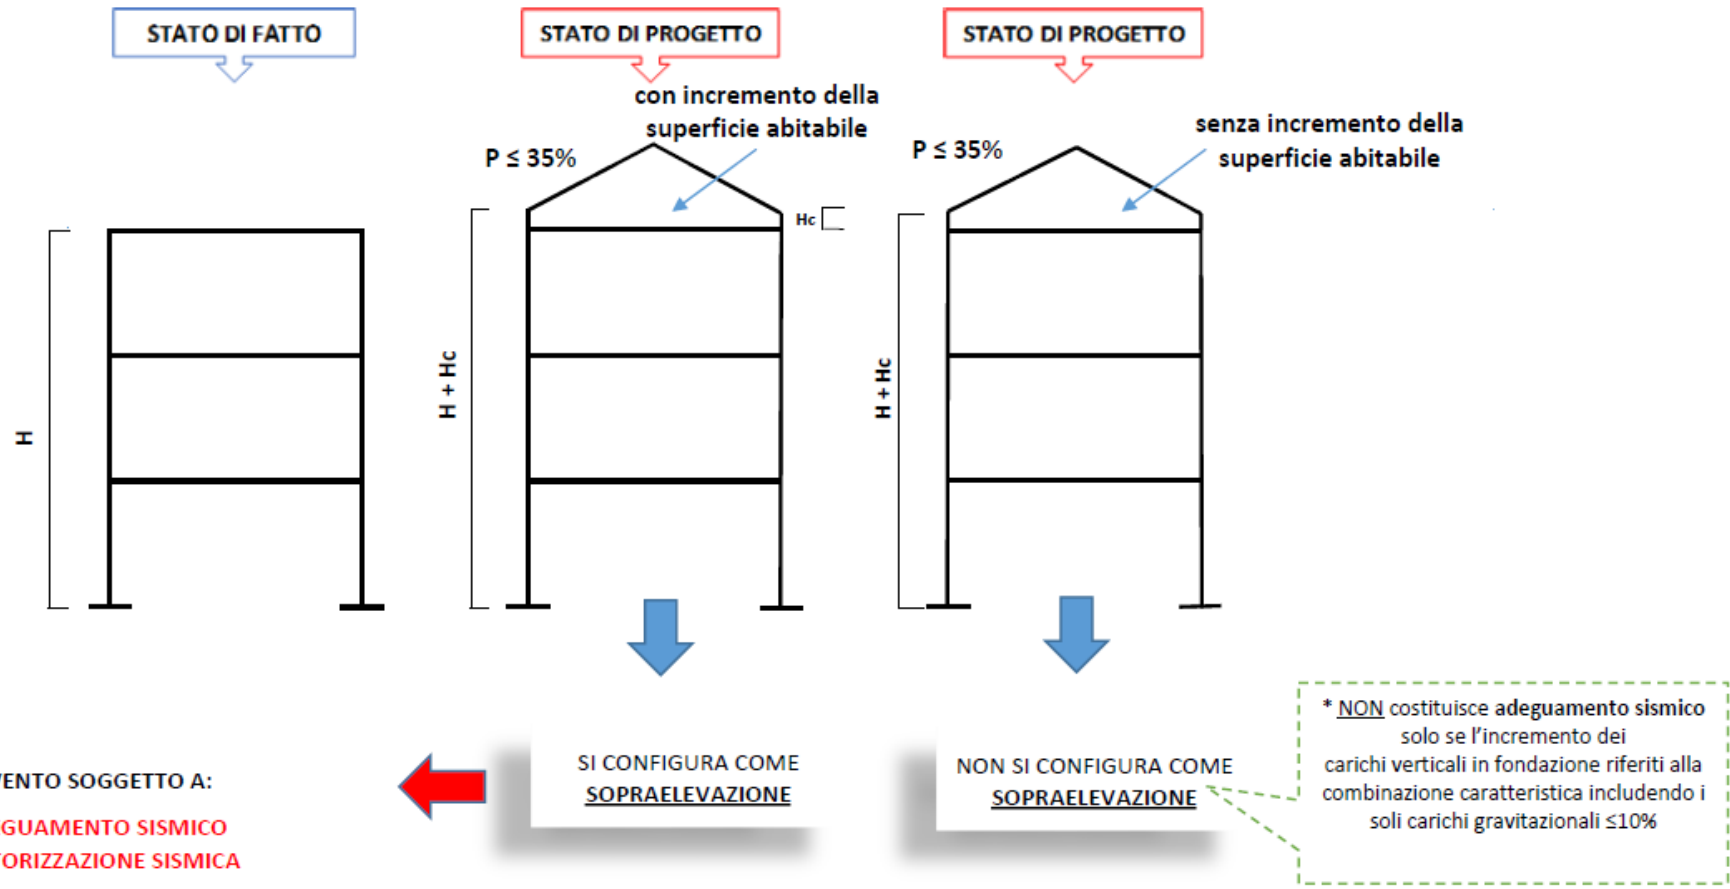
STATO DI FATTO

STATO DI PROGETTO

STATO DI PROGETTO

con incremento della superficie abitabile

P ≤ 35%

Hc

senza incremento della superficie abitabile

P ≤ 35%

H

H + Hc

H + Hc

VENTO SOGGETTO A:

GUAMENTO SISMICO

FORIZZAZIONE SISMICA

SI CONFIGURA COME
SOPRAELEVAZIONE

NON SI CONFIGURA COME
SOPRAELEVAZIONE

* NON costituisce adeguamento sismico solo se l'incremento dei carichi verticali in fondazione riferiti alla combinazione caratteristica includendo i soli carichi gravitazionali ≤10%